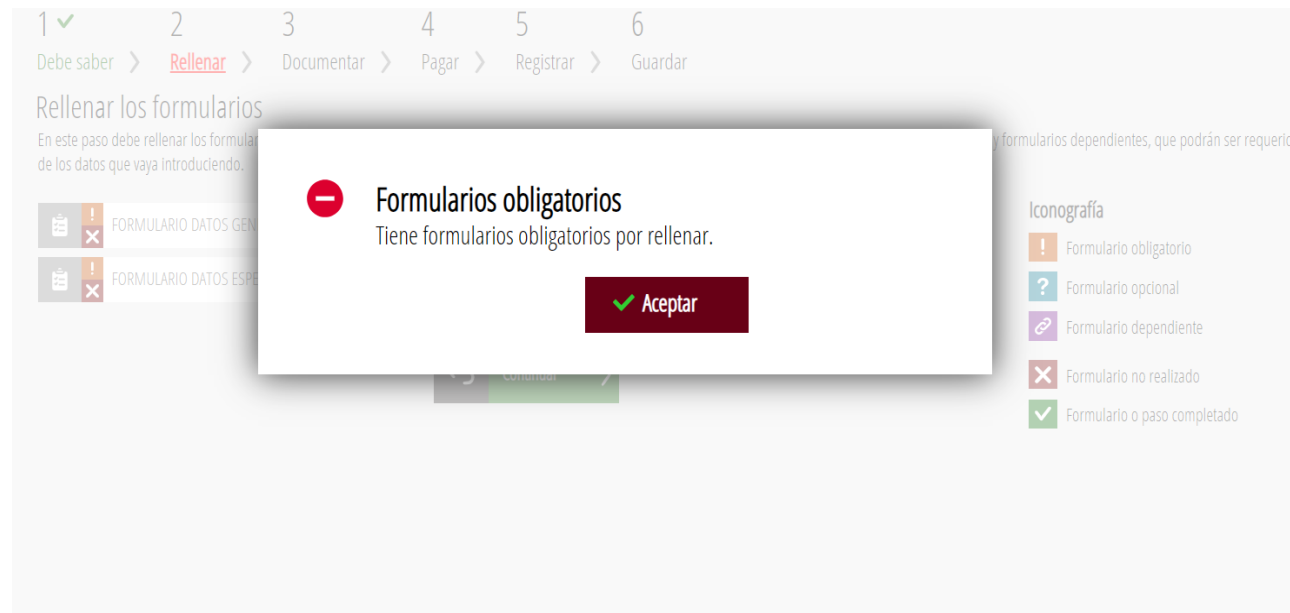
1 ✓ Debe saber 〉 2 Rellenar 〉 3 Documentar 〉 4 Pagar 〉 5 Registrar 〉 6 Guardar

Rellenar los formularios

En este paso debe rellenar los formular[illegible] y formularios dependientes, que podrán ser requeri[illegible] de los datos que vaya introduciendo.

FORMULARIO DATOS GEN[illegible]

FORMULARIO DATOS ESPE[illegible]

Formularios obligatorios

Tiene formularios obligatorios por rellenar.

✓ Aceptar

Continuar

Iconografía

! Formulario obligatorio

? Formulario opcional

Formulario dependiente

Formulario no realizado

Formulario o paso completado